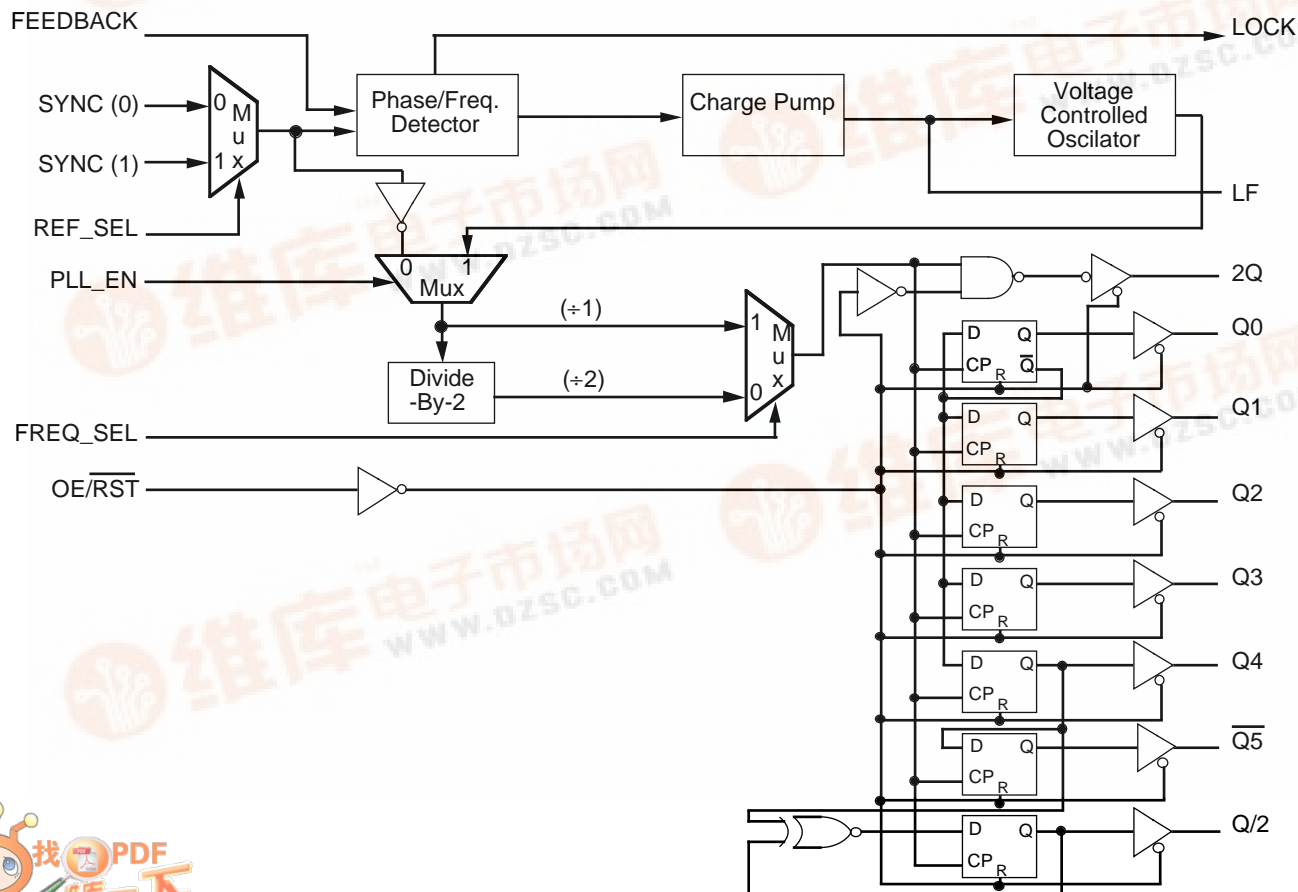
FEEDBACK
LOCK
SYNC (0)
SYNC (1)
0
1
M
u
x
Phase/Freq. Detector
Charge Pump
Voltage Controlled Oscilator
LF
REF_SEL
PLL_EN
0
1
Mux
(÷1)
(÷2)
Divide -By-2
1
0
M
u
x
FREQ_SEL
$OE/\overline{RST}$
2Q
D
Q
CP
R
$\overline{Q}$
Q0
D
Q
CP
R
Q1
D
Q
CP
R
Q2
D
Q
CP
R
Q3
D
Q
CP
R
Q4
D
Q
CP
R
$\overline{Q5}$
D
Q
CP
R
Q/2
维库电子市场网
WWW.DZSC.COM
找PDF